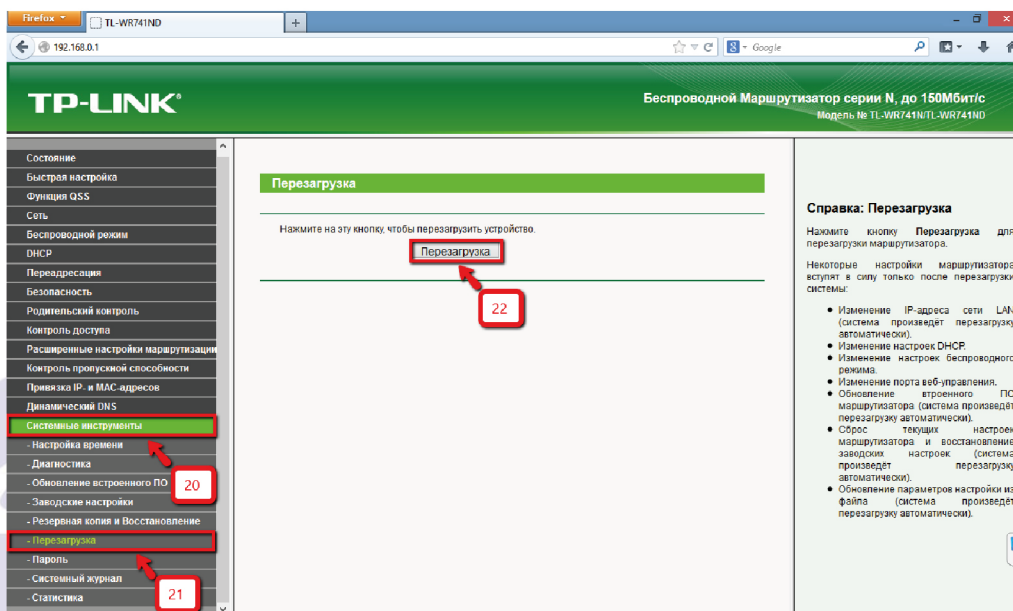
Firefox
TL-WR741ND
+
192.168.0.1
Google

TP-LINK®
Беспроводной Маршрутизатор серии N, до 150Мбит/с
Модель № TL-WR741N/TL-WR741ND

Состояние
Быстрая настройка
Функция QSS
Сеть
Беспроводной режим
DHCP
Переадресация
Безопасность
Родительский контроль
Контроль доступа
Расширенные настройки маршрутизации
Контроль пропускной способности
Привязка IP- и MAC-адресов
Динамический DNS
Системные инструменты
- Настройка времени
- Диагностика
- Обновление встроенного ПО
- Заводские настройки
- Резервная копия и Восстановление
- Перезагрузка
- Пароль
- Системный журнал
- Статистика

20
21

Перезагрузка

Нажмите на эту кнопку, чтобы перезагрузить устройство.

Перезагрузка

22

Справка: Перезагрузка

Нажмите кнопку Перезагрузка для перезагрузки маршрутизатора.

Некоторые настройки маршрутизатора вступят в силу только после перезагрузки системы:

• Изменение IP-адреса сети LAN (система произведёт перезагрузку автоматически).
• Изменение настроек DHCP.
• Изменение настроек беспроводного режима.
• Изменение порта веб-управления.
• Обновление втроенного ПО маршрутизатора (система произведёт перезагрузку автоматически).
• Сброс текущих настроек маршрутизатора и восстановление заводских настроек (система произведёт перезагрузку автоматически).
• Обновление параметров настройки из файла (система произведёт перезагрузку автоматически).